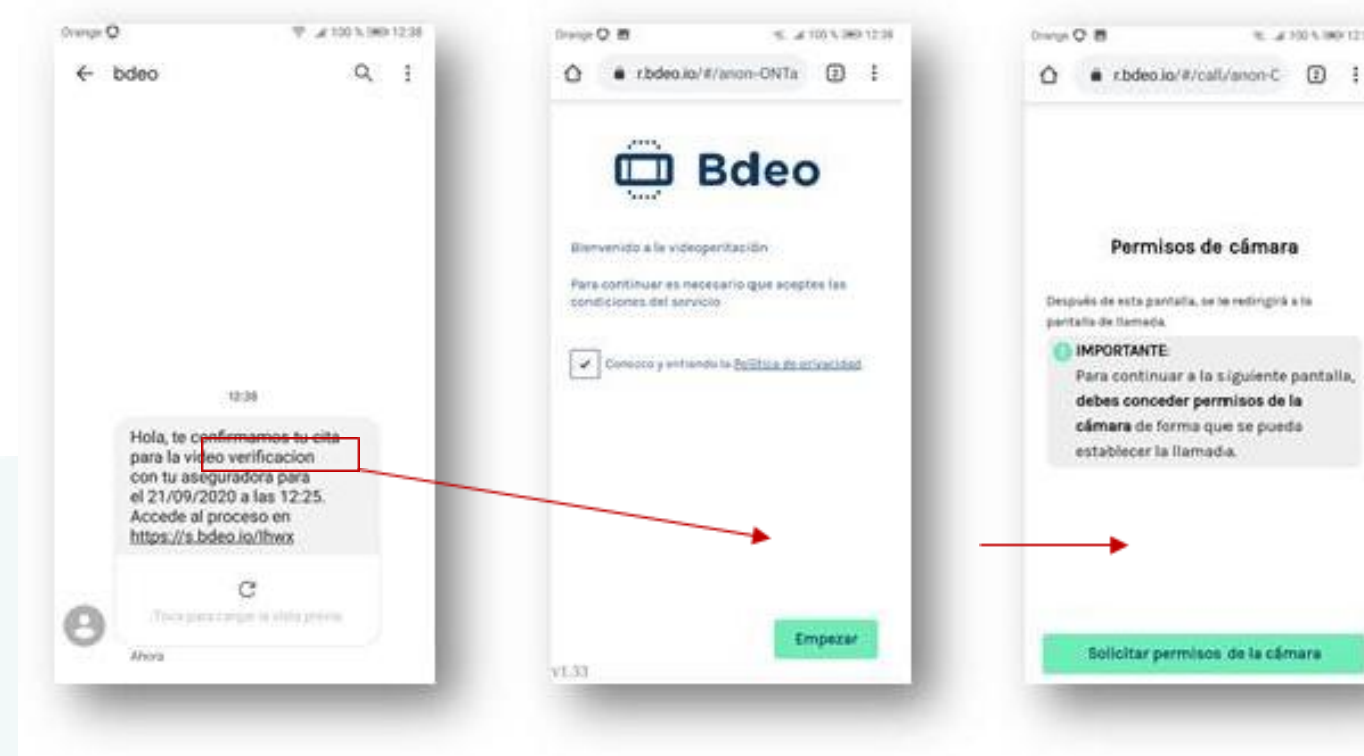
Orange 100 % 12:38

bdeo

12:38

Hola, te confirmamos tu cita para la video verificacion con tu aseguradora para el 21/09/2020 a las 12:25. Accede al proceso en https://s.bdeo.io/lhwx

Toca para cargar la vista previa

Ahora

Orange 100 % 12:38

r.bdeo.io/#/anon-ONTa

Bdeo

Bienvenido a la videoperitación

Para continuar es necesario que aceptes las condiciones del servicio

Conozco y entiendo la Política de privacidad

Empezar

v1.33

Orange 100 % 12:

r.bdeo.io/#/call/anon-C

Permisos de cámara

Después de esta pantalla, se te redirigirá a la pantalla de llamada

IMPORTANTE:
Para continuar a la siguiente pantalla, debes conceder permisos de la cámara de forma que se pueda establecer la llamada.

Solicitar permisos de la cámara